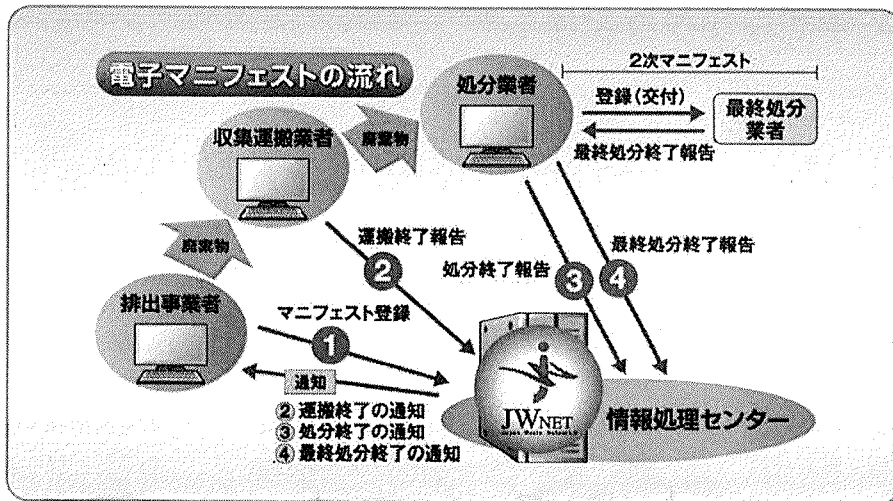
電子マニフェストの流れ

2次マニフェスト

処分業者

登録（交付）

最終処分業者

最終処分終了報告

収集運搬業者

廃棄物

廃棄物

運搬終了報告

2

処分終了報告

3

4

最終処分終了報告

排出事業者

マニフェスト登録

1

通知

② 運搬終了の通知
③ 処分終了の通知
④ 最終処分終了の通知

JWNET

情報処理センター